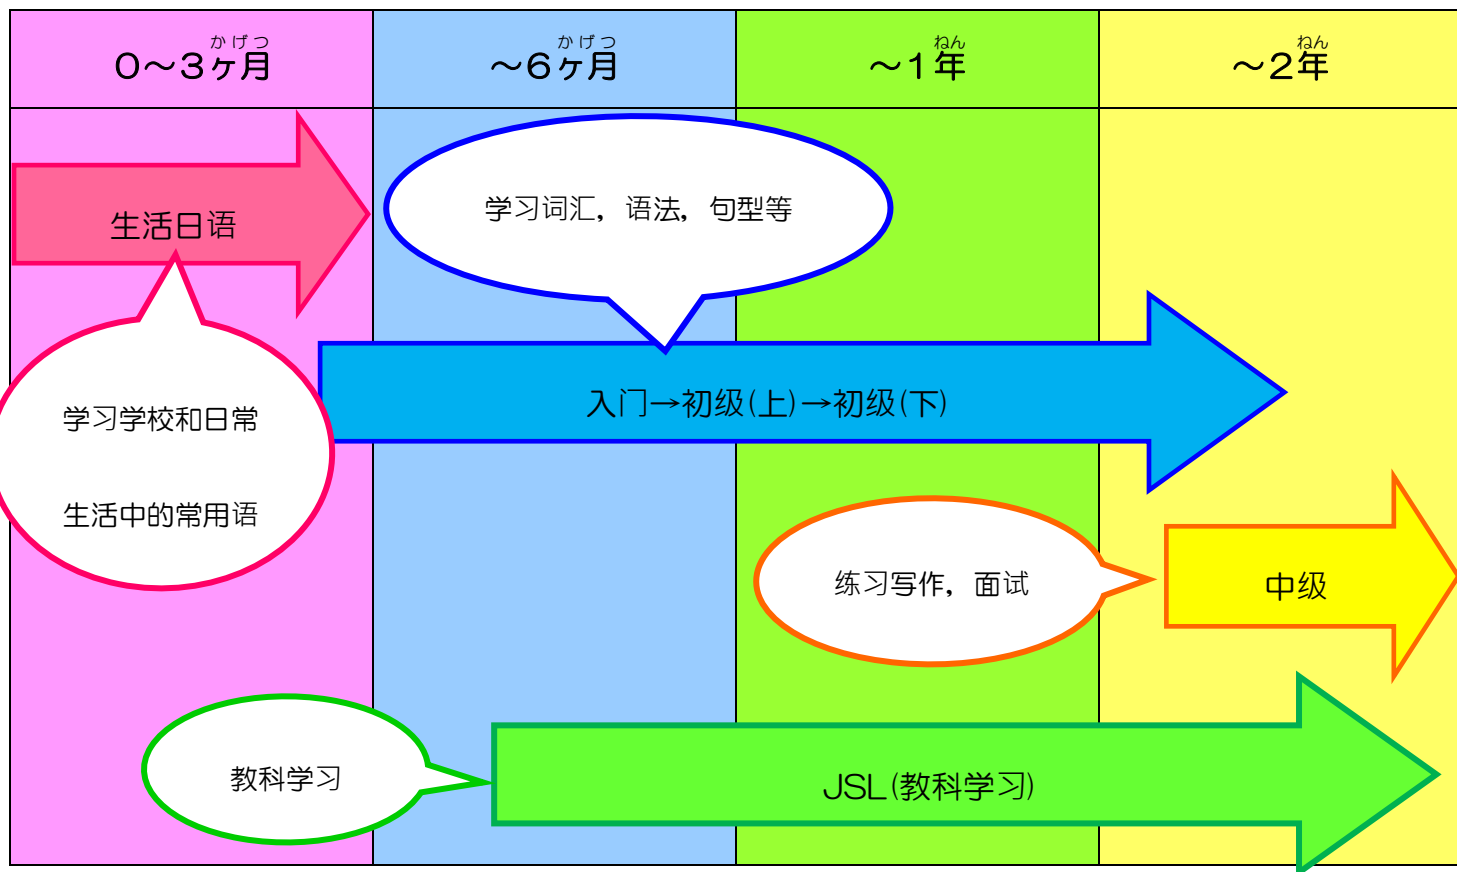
| かげつ 0～3ヶ月 | かげつ ～6ヶ月 | ねん ～1年 | ねん ～2年 |
|---|---|---|---|

生活日语

学习词汇，语法，句型等

学习学校和日常

生活中的常用语

入门→初级(上)→初级(下)

练习写作，面试

中级

教科学习

JSL(教科学习)